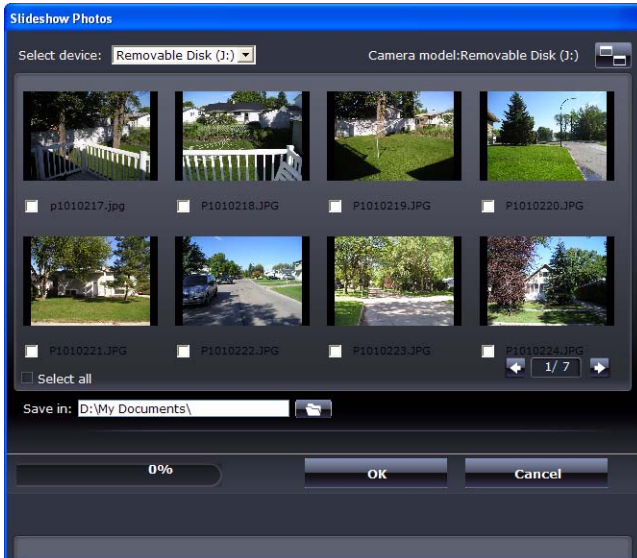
Slideshow Photos

Select device: Removable Disk (J:)

Camera model:Removable Disk (J:)

p1010217.jpg

P1010218.JPG

P1010219.JPG

P1010220.JPG

P1010221.JPG

P1010222.JPG

P1010223.JPG

P1010224.JPG

Select all

1/7

Save in: D:\My Documents\

0%

OK

Cancel